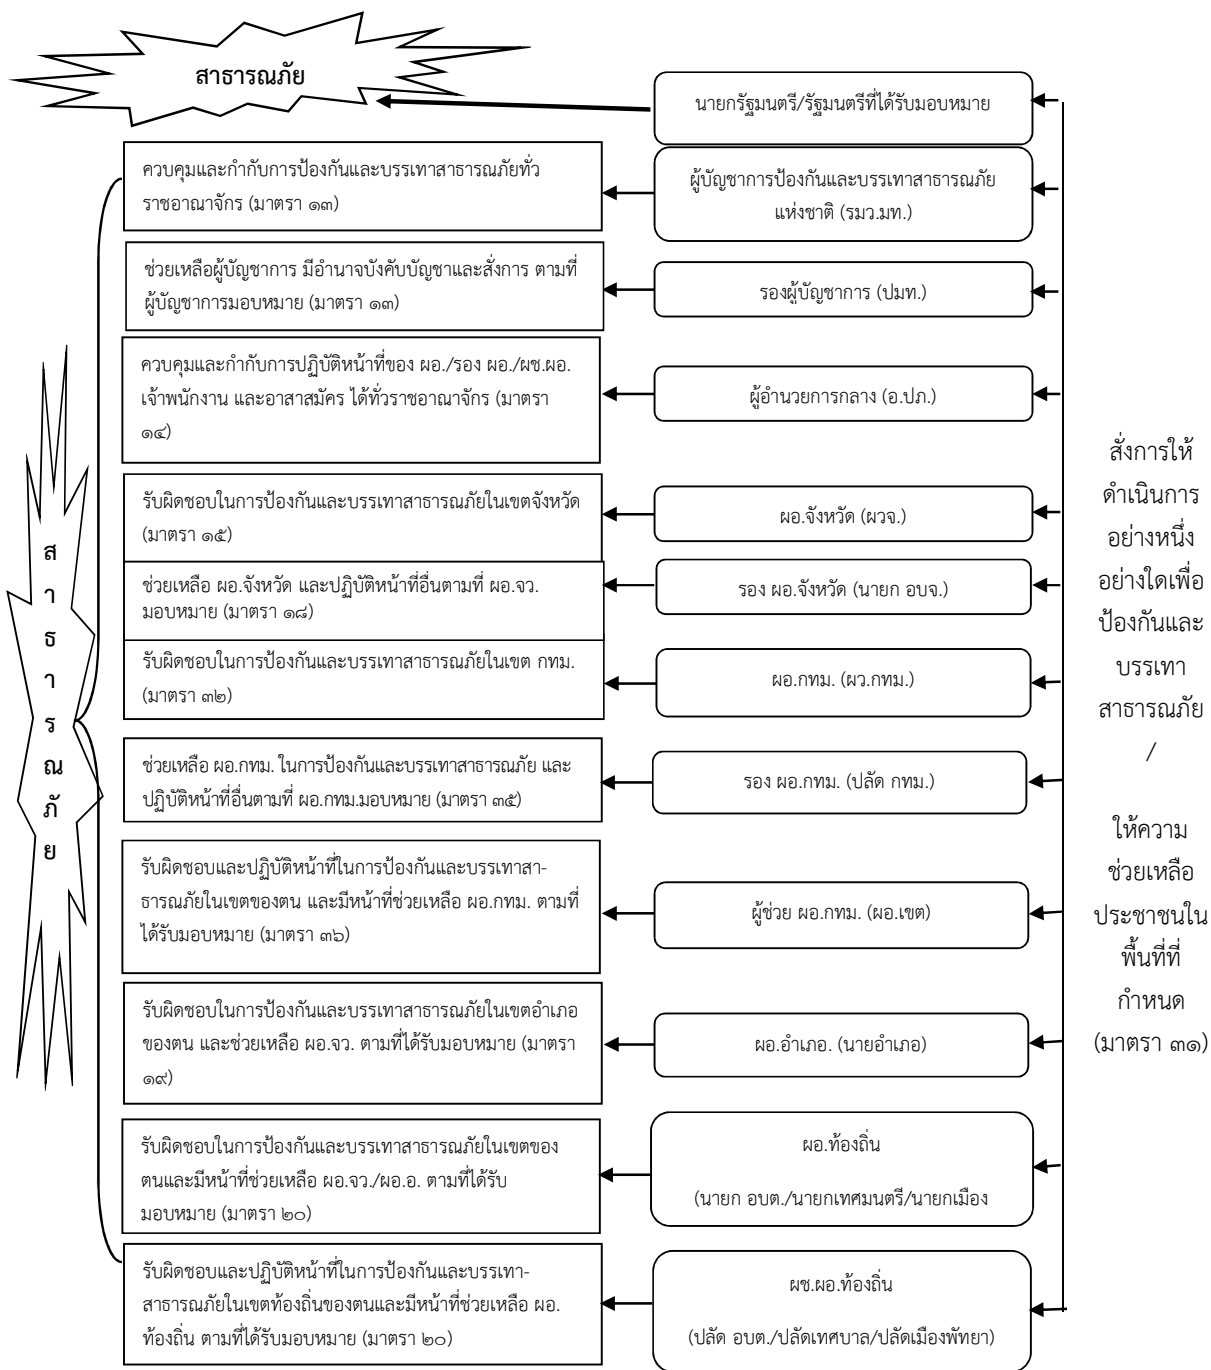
สาธารณภัย

นายกรัฐมนตรี/รัฐมนตรีที่ได้รับมอบหมาย

ควบคุมและกำกับการป้องกันและบรรเทาสาธารณภัยทั่วราชอาณาจักร (มาตรา ๑๓)

ผู้บัญชาการป้องกันและบรรเทาสาธารณภัยแห่งชาติ (รมว.มท.)

ช่วยเหลือผู้บัญชาการ มีอำนาจบังคับบัญชาและสั่งการ ตามที่ผู้บัญชาการมอบหมาย (มาตรา ๑๓)

รองผู้บัญชาการ (ปมท.)

ควบคุมและกำกับการปฏิบัติหน้าที่ของ ผอ./รอง ผอ./ผช.ผอ. เจ้าพนักงาน และอาสาสมัคร ได้ทั่วราชอาณาจักร (มาตรา ๑๔)

ผู้อำนวยการกลาง (อ.ปภ.)

รับผิดชอบในการป้องกันและบรรเทาสาธารณภัยในเขตจังหวัด (มาตรา ๑๕)

ผอ.จังหวัด (ผวจ.)

ช่วยเหลือ ผอ.จังหวัด และปฏิบัติหน้าที่อื่นตามที่ ผอ.จว. มอบหมาย (มาตรา ๑๘)

รอง ผอ.จังหวัด (นายก อบจ.)

รับผิดชอบในการป้องกันและบรรเทาสาธารณภัยในเขต กทม. (มาตรา ๓๒)

ผอ.กทม. (ผว.กทม.)

ช่วยเหลือ ผอ.กทม. ในการป้องกันและบรรเทาสาธารณภัย และปฏิบัติหน้าที่อื่นตามที่ ผอ.กทม.มอบหมาย (มาตรา ๓๕)

รอง ผอ.กทม. (ปลัด กทม.)

รับผิดชอบและปฏิบัติหน้าที่ในการป้องกันและบรรเทาสาธารณภัยในเขตของตน และมีหน้าที่ช่วยเหลือ ผอ.กทม. ตามที่ได้รับมอบหมาย (มาตรา ๓๖)

ผู้ช่วย ผอ.กทม. (ผอ.เขต)

รับผิดชอบในการป้องกันและบรรเทาสาธารณภัยในเขตอำเภอของตน และช่วยเหลือ ผอ.จว. ตามที่ได้รับมอบหมาย (มาตรา ๑๙)

ผอ.อำเภอ. (นายอำเภอ)

รับผิดชอบในการป้องกันและบรรเทาสาธารณภัยในเขตของตนและมีหน้าที่ช่วยเหลือ ผอ.จว./ผอ.อ. ตามที่ได้รับมอบหมาย (มาตรา ๒๐)

ผอ.ท้องถิ่น
(นายก อบต./นายกเทศมนตรี/นายกเมือง

รับผิดชอบและปฏิบัติหน้าที่ในการป้องกันและบรรเทาสาธารณภัยในเขตท้องถิ่นของตนและมีหน้าที่ช่วยเหลือ ผอ.ท้องถิ่น ตามที่ได้รับมอบหมาย (มาตรา ๒๐)

ผช.ผอ.ท้องถิ่น
(ปลัด อบต./ปลัดเทศบาล/ปลัดเมืองพัทยา)

สั่งการให้ดำเนินการอย่างหนึ่งอย่างใดเพื่อป้องกันและบรรเทาสาธารณภัย / ให้ความช่วยเหลือประชาชนในพื้นที่ที่กำหนด (มาตรา ๓๑)

สาธารณภัย